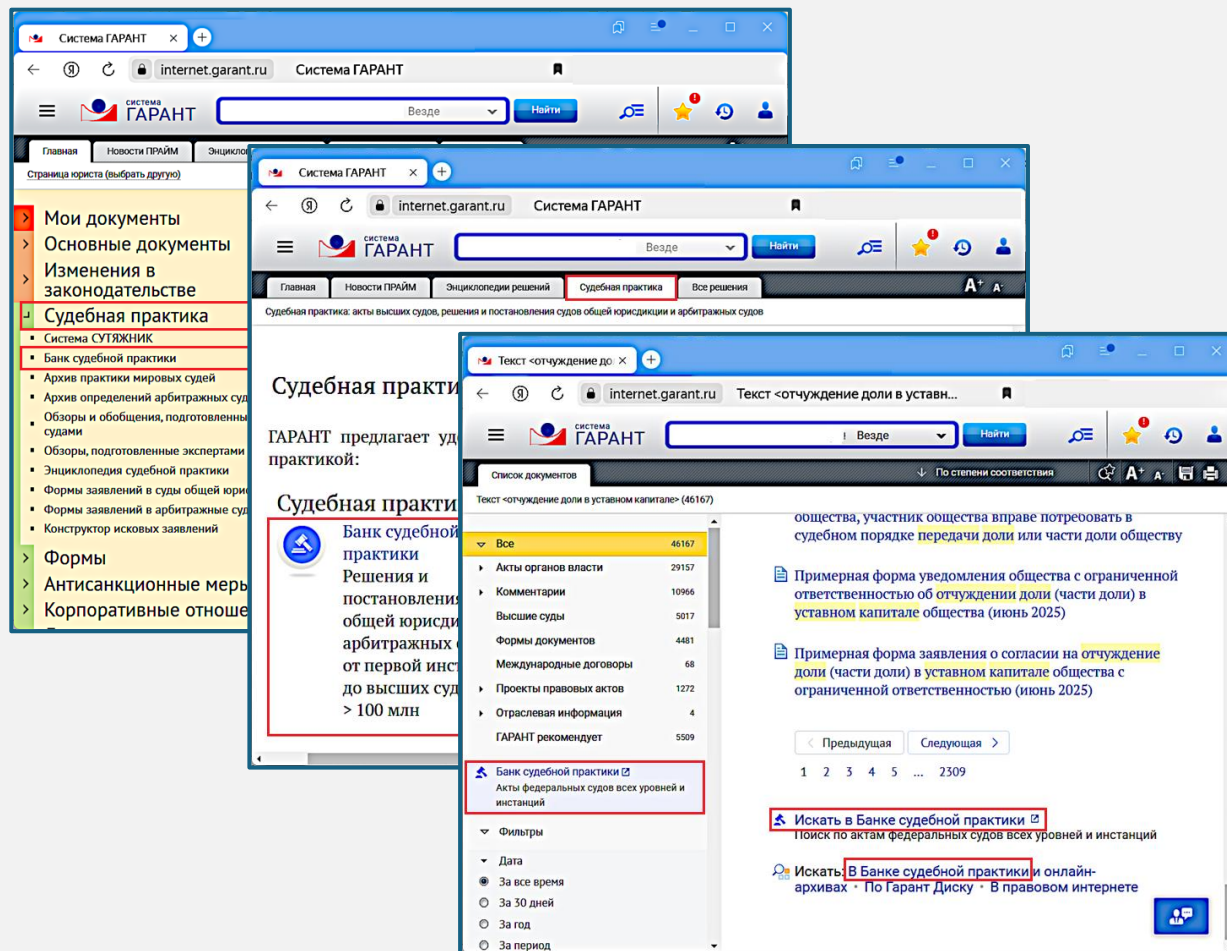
Система ГАРАНТ
internet.garant.ru Система ГАРАНТ
система ГАРАНТ
Везде
Найти
Главная Новости ПРАЙМ Энцикло
Страница юриста (выбрать другую)
Мои документы
Основные документы
Изменения в законодательстве
Судебная практика
Система СУТЯЖНИК
Банк судебной практики
Архив практики мировых судей
Архив определений арбитражных суд
Обзоры и обобщения, подготовленны судами
Обзоры, подготовленные экспертами
Энциклопедия судебной практики
Формы заявлений в суды общей юрис
Формы заявлений в арбитражные суд
Конструктор исковых заявлений
Формы
Антисанкционные меры
Корпоративные отноше

Система ГАРАНТ
internet.garant.ru Система ГАРАНТ
система ГАРАНТ
Везде
Найти
Главная Новости ПРАЙМ Энциклопедии решений Судебная практика Все решения
$A^+$ $A^-$
Судебная практика: акты высших судов, решения и постановления судов общей юрисдикции и арбитражных судов
Судебная практи
ГАРАНТ предлагает уд практикой:
Судебная практи
Банк судебной практики
Решения и постановления общей юрисди арбитражных от первой инст до высших суд > 100 млн

Текст <отчуждение до
internet.garant.ru Текст <отчуждение доли в уставн...
система ГАРАНТ
Везде
Найти
Список документов
По степени соответствия
Текст <отчуждение доли в уставном капитале> (46167)
Все 46167
Акты органов власти 29157
Комментарии 10966
Высшие суды 5017
Формы документов 4481
Международные договоры 68
Проекты правовых актов 1272
Отраслевая информация 4
ГАРАНТ рекомендует 5509
Банк судебной практики
Акты федеральных судов всех уровней и инстанций
Фильтры
Дата
За все время
За 30 дней
За год
За период
общества, участник общества вправе потребовать в судебном порядке передачи доли или части доли обществу
Примерная форма уведомления общества с ограниченной ответственностью об отчуждении доли (части доли) в уставном капитале общества (июнь 2025)
Примерная форма заявления о согласии на отчуждение доли (части доли) в уставном капитале общества с ограниченной ответственностью (июнь 2025)
Предыдущая Следующая
1 2 3 4 5 ... 2309
Искать в Банке судебной практики
Поиск по актам федеральных судов всех уровней и инстанций
Искать: В Банке судебной практики и онлайн-архивах • По Гарант Диску • В правовом интернете